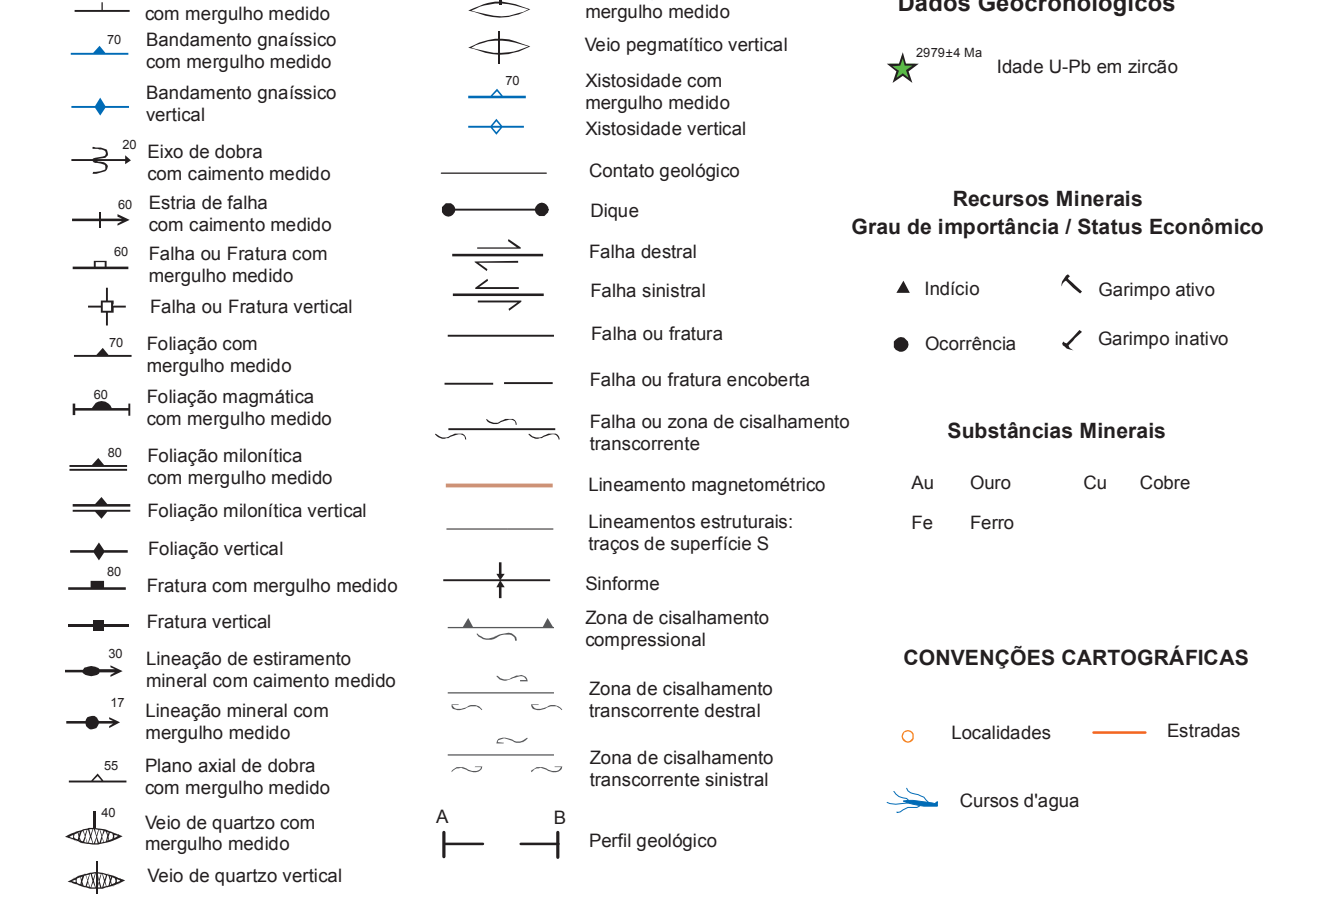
com mergulho medido

70 Bandamento gnaíssico com mergulho medido

Bandamento gnaíssico vertical

20 Eixo de dobra com caimento medido

60 Estria de falha com caimento medido

60 Falha ou Fratura com mergulho medido

Falha ou Fratura vertical

70 Foliação com mergulho medido

60 Foliação magmática com mergulho medido

80 Foliação milonítica com mergulho medido

Foliação milonítica vertical

Foliação vertical

80 Fratura com mergulho medido

Fratura vertical

30 Lineação de estiramento mineral com caimento medido

17 Lineação mineral com mergulho medido

55 Plano axial de dobra com mergulho medido

40 Veio de quartzo com mergulho medido

Veio de quartzo vertical

mergulho medido

Veio pegmatítico vertical

70 Xistosidade com mergulho medido

Xistosidade vertical

Contato geológico

Dique

Falha destral

Falha sinistral

Falha ou fratura

Falha ou fratura encoberta

Falha ou zona de cisalhamento transcorrente

Lineamento magnetométrico

Lineamentos estruturais: traços de superfície S

Sinforme

Zona de cisalhamento compressional

Zona de cisalhamento transcorrente destral

Zona de cisalhamento transcorrente sinistral

A B Perfil geológico

Dados Geocronológicos

2979±4 Ma Idade U-Pb em zircão

Recursos Minerais
Grau de importância / Status Econômico

Indício Garimpo ativo

Ocorrência Garimpo inativo

Substâncias Minerais

| Au | Ouro | Cu | Cobre |
|---|---|---|---|
| Fe | Ferro | | |

CONVENÇÕES CARTOGRÁFICAS

Localidades Estradas

Cursos d'agua